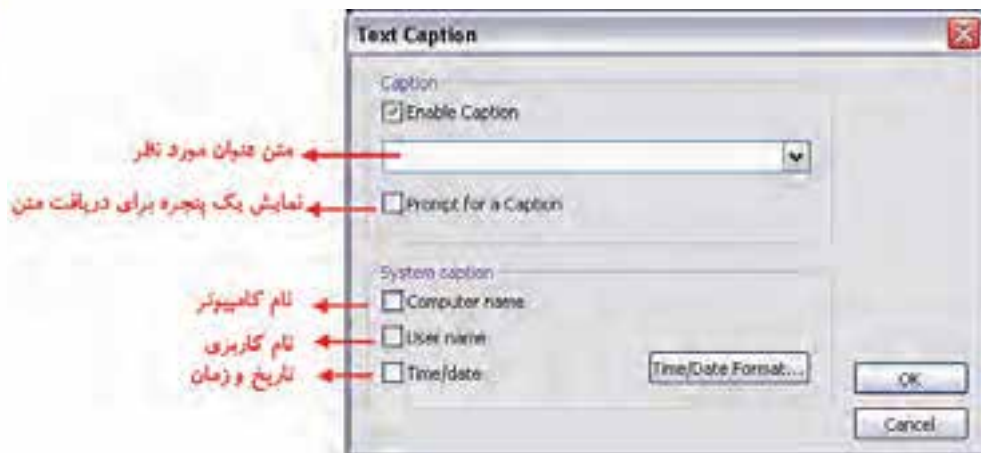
Text Caption

Caption

Enable Caption

متن عنوان مورد نظر

نمایش یک پنجره برای دریافت متن

Prompt for a Caption

System caption

نام کامپیوتر

Computer name

نام کاربری

User name

تاریخ و زمان

Time/date

Time/Date Format...

OK

Cancel